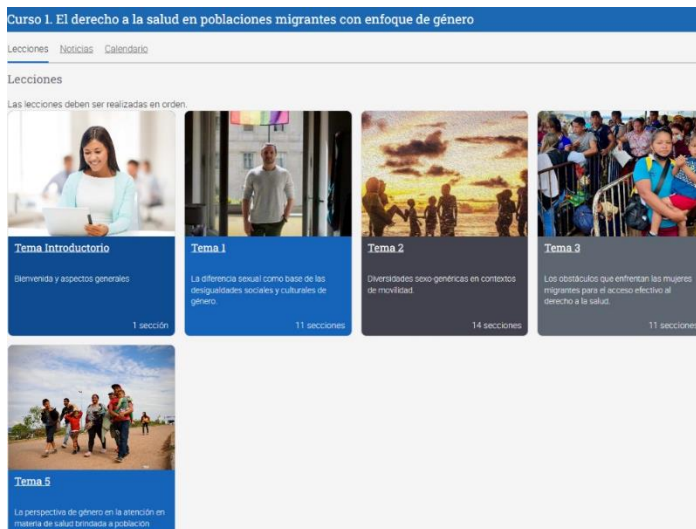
Curso 1. El derecho a la salud en poblaciones migrantes con enfoque de género

Lecciones Noticias Calendario

Lecciones

Las lecciones deben ser realizadas en orden.

Tema Introductorio

Bienvenida y aspectos generales

1 sección

Tema 1

La diferencia sexual como base de las desigualdades sociales y culturales de género.

11 secciones

Tema 2

Diversidades sexo-genéricas en contextos de movilidad.

14 secciones

Tema 3

Los obstáculos que enfrentan las mujeres migrantes para el acceso efectivo al derecho a la salud.

11 secciones

Tema 5

La perspectiva de género en la atención en materia de salud brindada a población